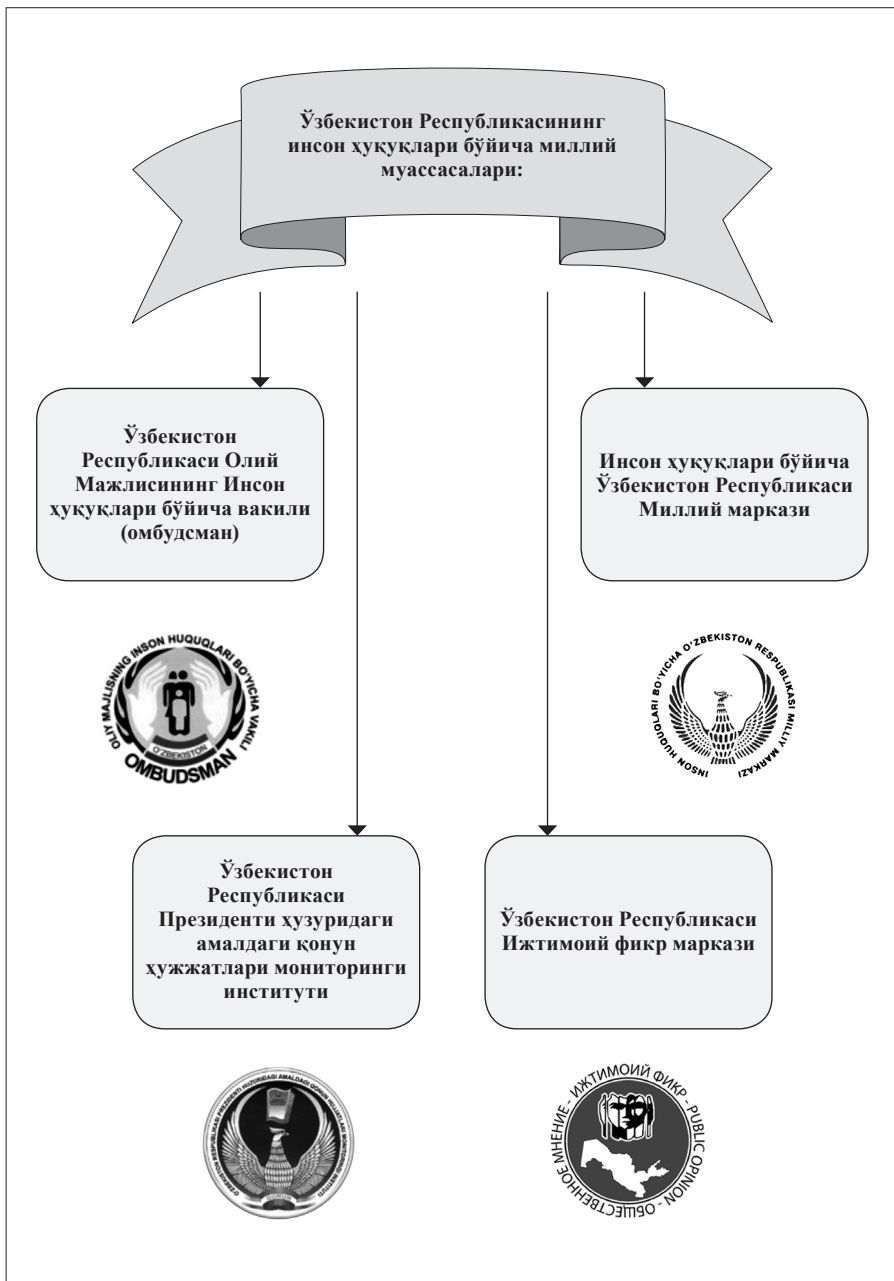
Ўзбекистон Республикасининг инсон ҳуқуқлари бўйича миллий муассасалари:

Ўзбекистон Республикаси Олий Мажлисининг Инсон ҳуқуқлари бўйича вакили (омбудсман)

Инсон ҳуқуқлари бўйича Ўзбекистон Республикаси Миллий маркази

OLIY MAJLISNING INSON HUQUQLARI BO'YICHA VAKILI
O'ZBEKISTON
OMBUDSMAN

INSON HUQUQLARI BO'YICHA O'ZBEKISTON RESPUBLIKASI MILLIY MARKAZI

Ўзбекистон Республикаси Президенти ҳузуридаги амалдаги қонун ҳужжатлари мониторинги институти

Ўзбекистон Республикаси Ижтимоий фикр маркази

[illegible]

ОБЩЕСТВЕННОЕ МНЕНИЕ - ИЖТИМОИЙ ФИКР - PUBLIC OPINION -